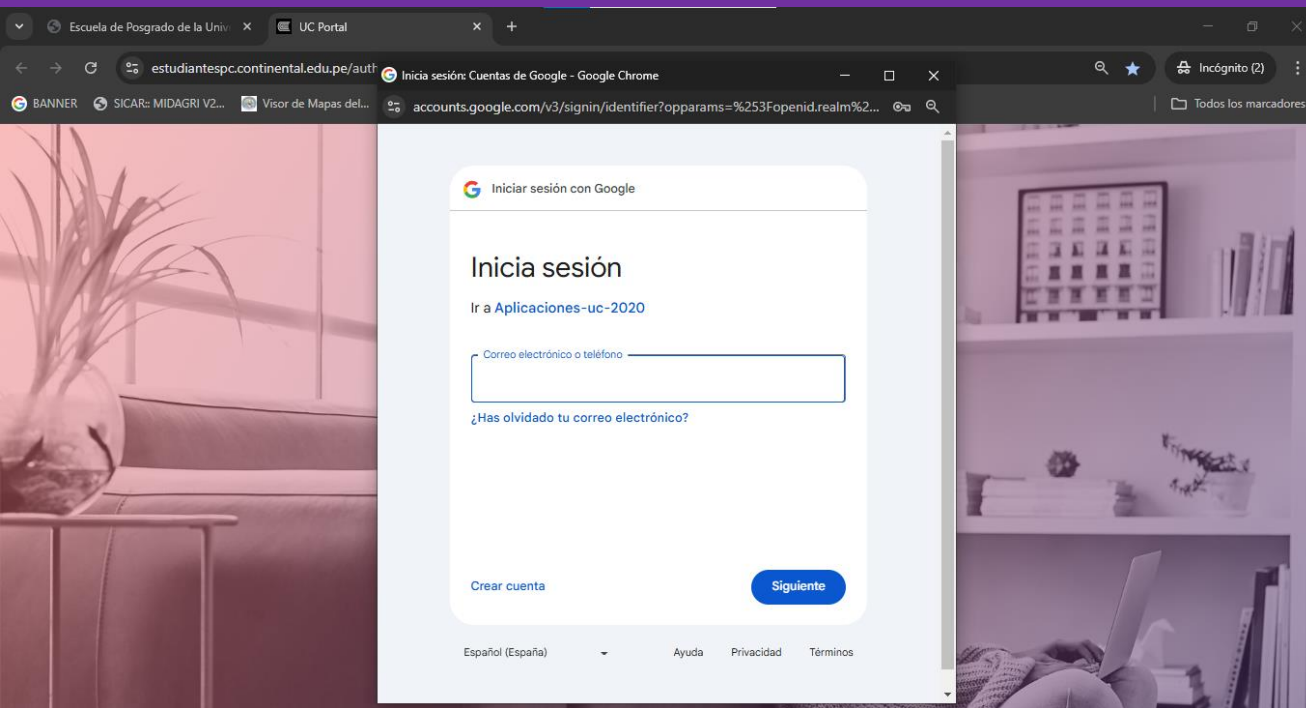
Escuela de Posgrado de la Univ ×
UC Portal ×
+

estudiantespc.continental.edu.pe/auth
Incógnito (2)

BANNER
SICAR:: MIDAGRI V2...
Visor de Mapas del...
Todos los marcadores

Inicia sesión: Cuentas de Google - Google Chrome

accounts.google.com/v3/signin/identifier?opparams=%253Fopenid.realm%2...

Iniciar sesión con Google

Inicia sesión

Ir a Aplicaciones-uc-2020

Correo electrónico o teléfono

¿Has olvidado tu correo electrónico?

Crear cuenta

Siguiente

Español (España)

Ayuda
Privacidad
Términos